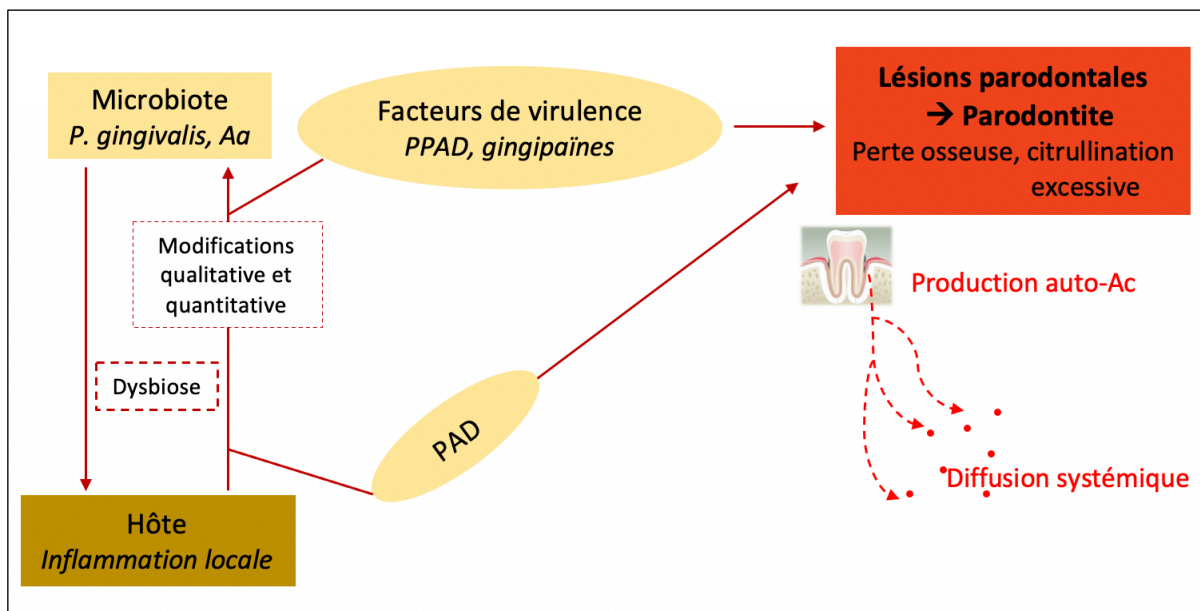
Microbiote
*P. gingivalis, Aa*

Facteurs de virulence
*PPAD, gingipaïnes*

**Lésions parodontales**
**→ Parodontite**
Perte osseuse, citrullination excessive

Modifications qualitative et quantitative

Production auto-Ac

Dysbiose

PAD

Diffusion systémique

Hôte
*Inflammation locale*